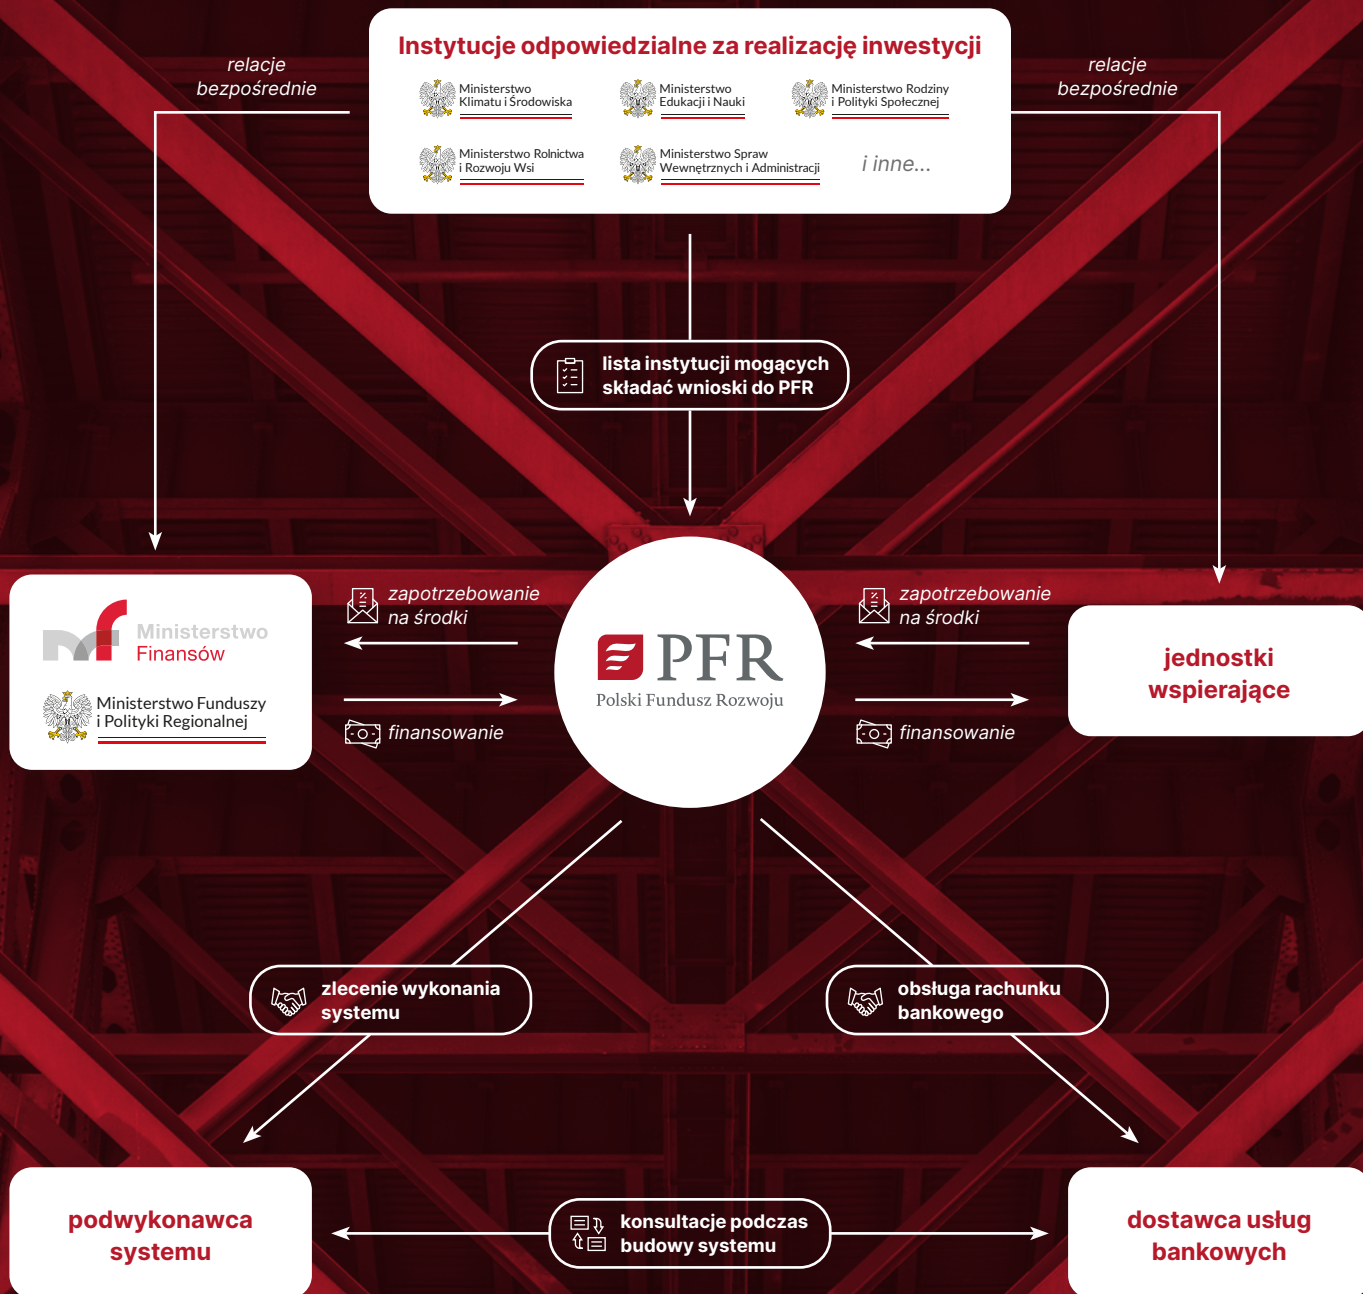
relacje bezpośrednie

Instytucje odpowiedzialne za realizację inwestycji

Ministerstwo Klimatu i Środowiska

Ministerstwo Edukacji i Nauki

Ministerstwo Rodziny i Polityki Społecznej

Ministerstwo Rolnictwa i Rozwoju Wsi

Ministerstwo Spraw Wewnętrznych i Administracji

i inne...

relacje bezpośrednie

lista instytucji mogących składać wnioski do PFR

Ministerstwo Finansów

Ministerstwo Funduszy i Polityki Regionalnej

zapotrzebowanie na środki

finansowanie

PFR
Polski Fundusz Rozwoju

zapotrzebowanie na środki

finansowanie

jednostki wspierające

zlecenie wykonania systemu

obsługa rachunku bankowego

podwykonawca systemu

konsultacje podczas budowy systemu

dostawca usług bankowych